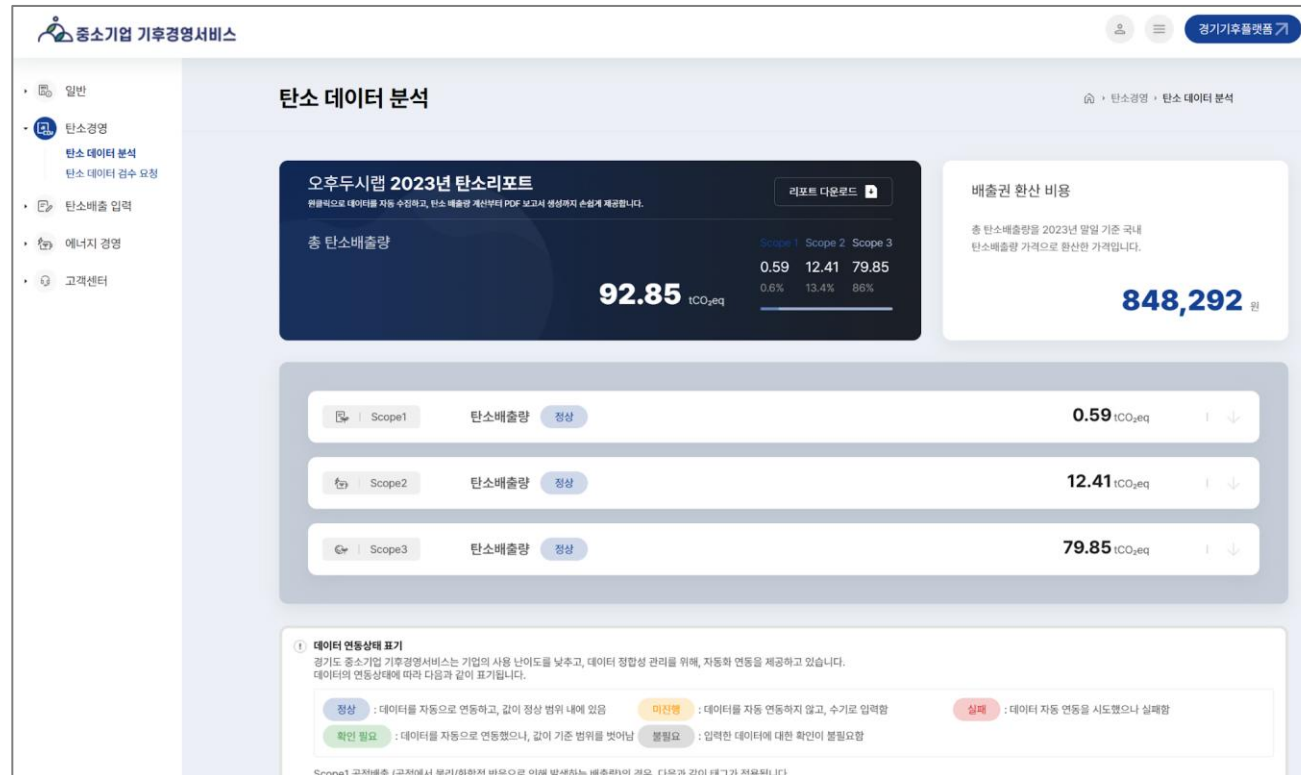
중소기업 기후경영서비스

경기기후플랫폼

일반
탄소경영
탄소 데이터 분석
탄소 데이터 검수 요청
탄소배출 입력
에너지 경영
고객센터

탄소 데이터 분석

탄소경영 › 탄소 데이터 분석

오후두시랩 2023년 탄소리포트
원클릭으로 데이터를 자동 수집하고, 탄소 배출량 계산부터 PDF 보고서 생성까지 손쉽게 제공합니다.

리포트 다운로드

총 탄소배출량

92.85 $tCO_2eq$

| Scope 1 | Scope 2 | Scope 3 |
|---|---|---|
| 0.59 | 12.41 | 79.85 |
| 0.6% | 13.4% | 86% |

배출권 환산 비용

총 탄소배출량을 2023년 말일 기준 국내 탄소배출량 가격으로 환산한 가격입니다.

848,292 원

Scope1 탄소배출량 정상 0.59 $tCO_2eq$

Scope2 탄소배출량 정상 12.41 $tCO_2eq$

Scope3 탄소배출량 정상 79.85 $tCO_2eq$

데이터 연동상태 표기
경기도 중소기업 기후경영서비스는 기업의 사용 난이도를 낮추고, 데이터 정합성 관리를 위해, 자동화 연동을 제공하고 있습니다.
데이터의 연동상태에 따라 다음과 같이 표기됩니다.

정상 : 데이터를 자동으로 연동하고, 값이 정상 범위 내에 있음
미진행 : 데이터를 자동 연동하지 않고, 수기로 입력함
실패 : 데이터 자동 연동을 시도했으나 실패함
확인 필요 : 데이터를 자동으로 연동했으나, 값이 기준 범위를 벗어남
불필요 : 입력한 데이터에 대한 확인이 불필요함

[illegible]